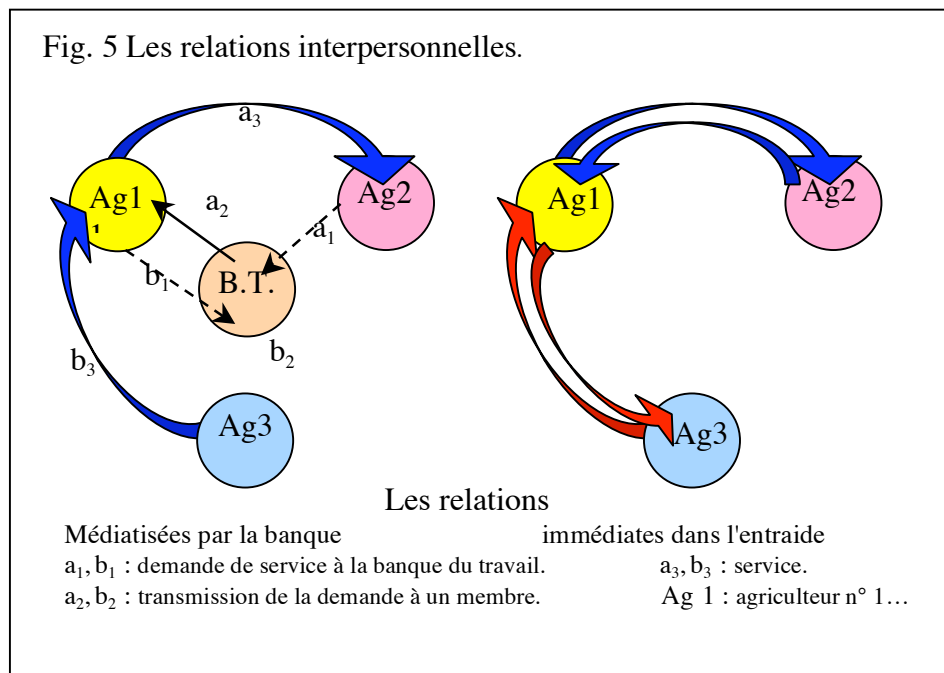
Fig. 5 Les relations interpersonnelles.

$a_3$

Ag1

$a_2$

Ag2

$a_1$

$b_1$

B.T.

$b_2$

$b_3$

Ag3

Ag1

Ag2

Ag3

Les relations

Médiatisées par la banque

immédiates dans l'entraide

$a_1, b_1$ : demande de service à la banque du travail.

$a_3, b_3$ : service.

$a_2, b_2$ : transmission de la demande à un membre.

Ag 1 : agriculteur n° 1…